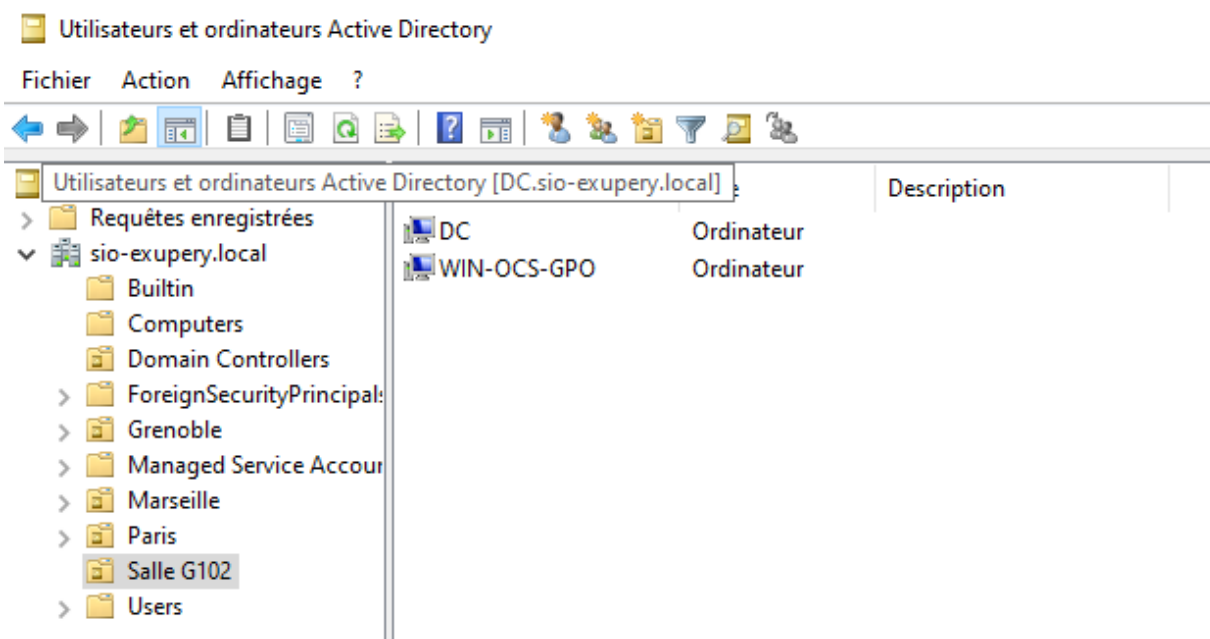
Utilisateurs et ordinateurs Active Directory

Fichier Action Affichage ?

Utilisateurs et ordinateurs Active Directory [DC.sio-exupery.local]
Requêtes enregistrées
sio-exupery.local
Builtin
Computers
Domain Controllers
ForeignSecurityPrincipal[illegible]
Grenoble
Managed Service Accou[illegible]
Marseille
Paris
Salle G102
Users

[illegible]e | Description
DC | Ordinateur
WIN-OCS-GPO | Ordinateur